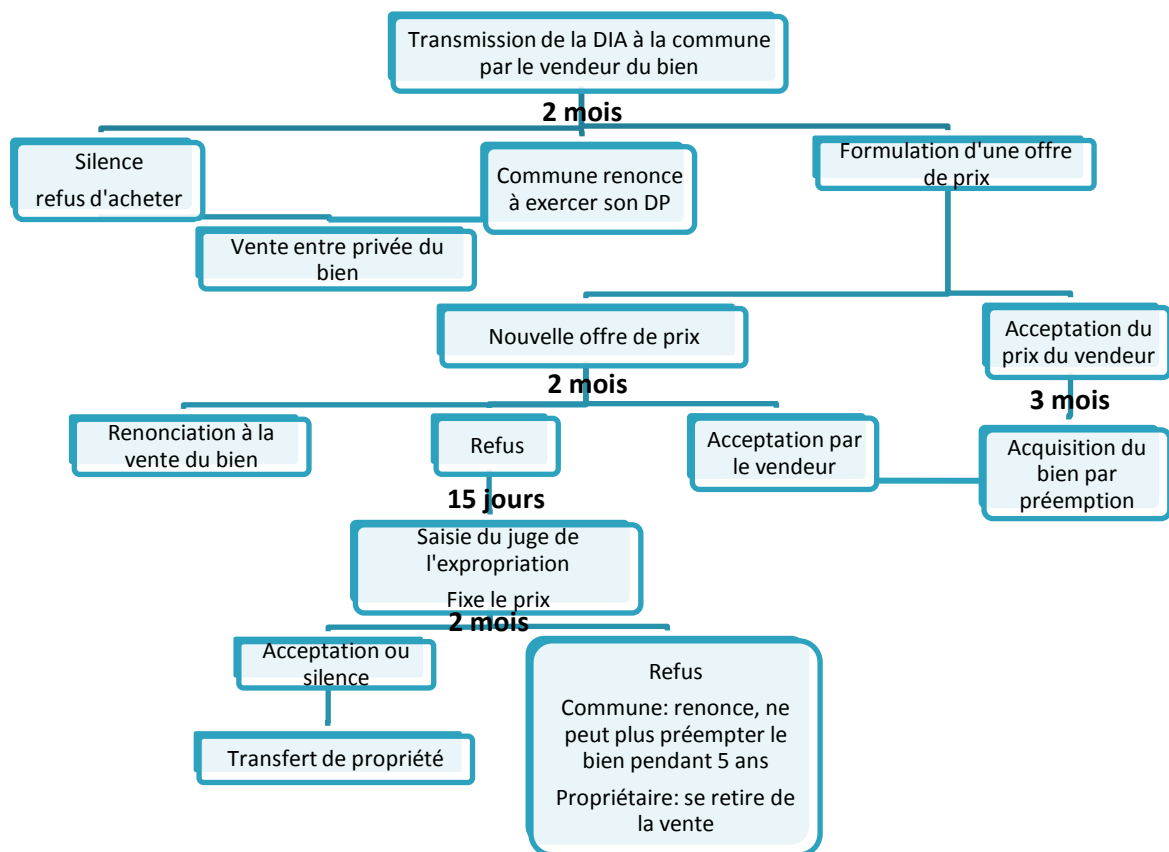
Transmission de la DIA à la commune par le vendeur du bien

2 mois

Silence

refus d'acheter

Commune renonce à exercer son DP

Formulation d'une offre de prix

Vente entre privée du bien

Nouvelle offre de prix

Acceptation du prix du vendeur

2 mois

3 mois

Renonciation à la vente du bien

Refus

Acceptation par le vendeur

Acquisition du bien par préemption

15 jours

Saisie du juge de l'expropriation

Fixe le prix

2 mois

Acceptation ou silence

Transfert de propriété

Refus

Commune: renonce, ne peut plus préempter le bien pendant 5 ans

Propriétaire: se retire de la vente